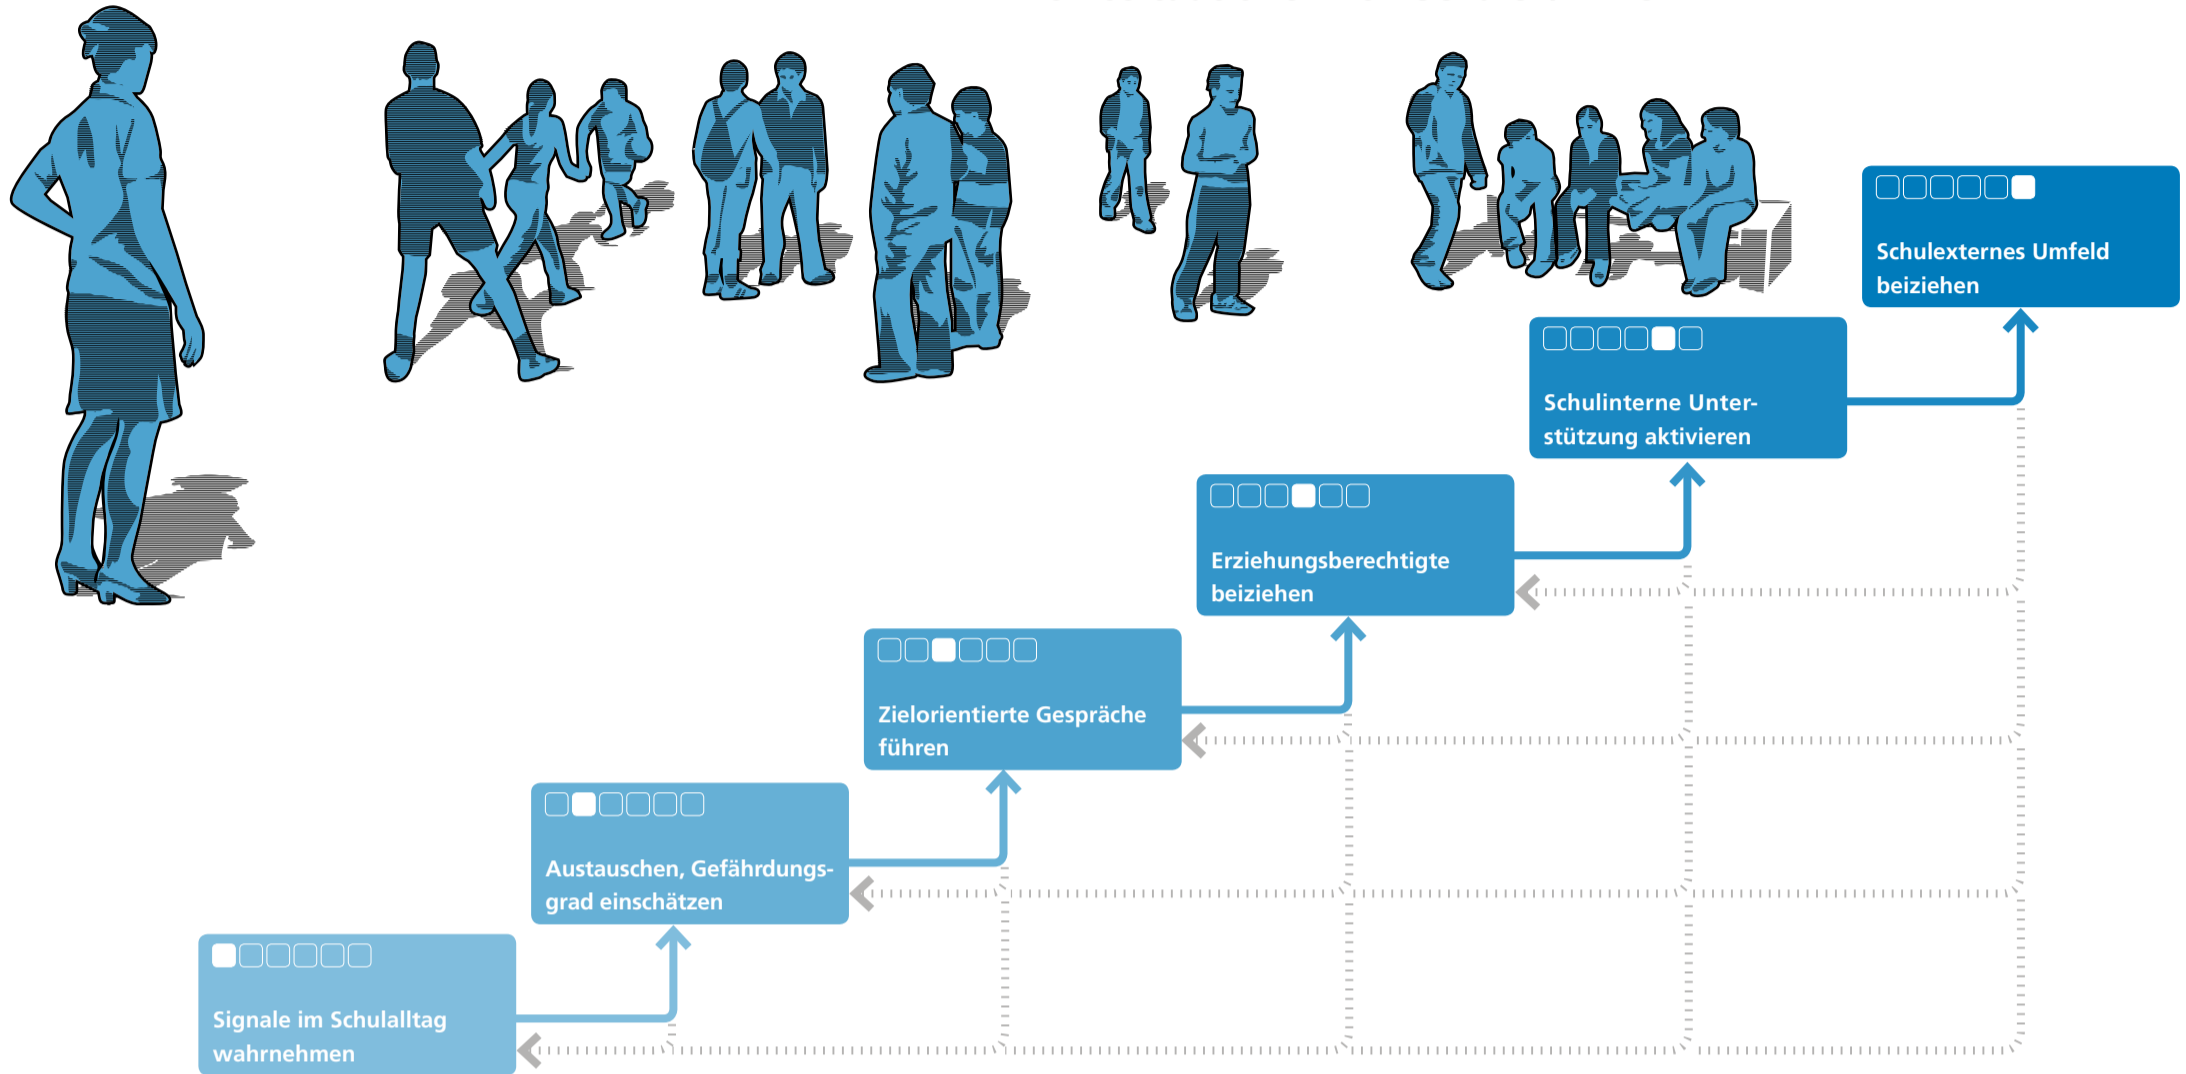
Schulexternes Umfeld beiziehen

Schulinterne Unterstützung aktivieren

Erziehungsberechtigte beiziehen

Zielorientierte Gespräche führen

Austauschen, Gefährdungsgrad einschätzen

Signale im Schulalltag wahrnehmen